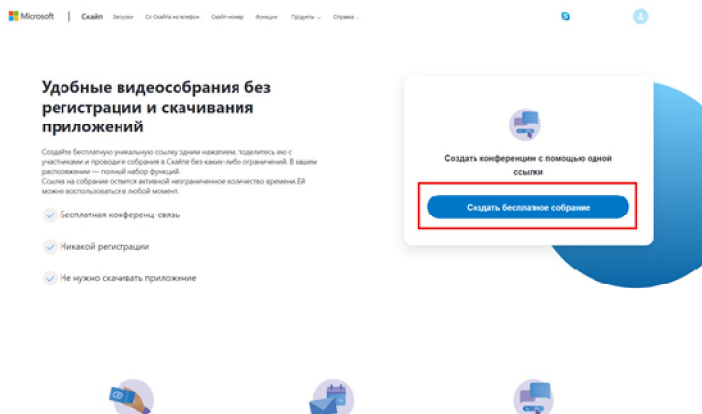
Microsoft | Скайп Загрузки Со Скайпа на телефон Скайп-номер Функции Продукты Справка

Удобные видеособрания без регистрации и скачивания приложений

Создайте бесплатную уникальную ссылку одним нажатием, поделитесь ею с участниками и проводите собрания в Скайпе без каких-либо ограничений. В вашем распоряжении — полный набор функций. Ссылка на собрание остается активной неограниченное количество времени. Ей можно воспользоваться в любой момент.

Бесплатная конференц-связь

Никакой регистрации

Не нужно скачивать приложение

Создать конференцию с помощью одной ссылки

Создать бесплатное собрание